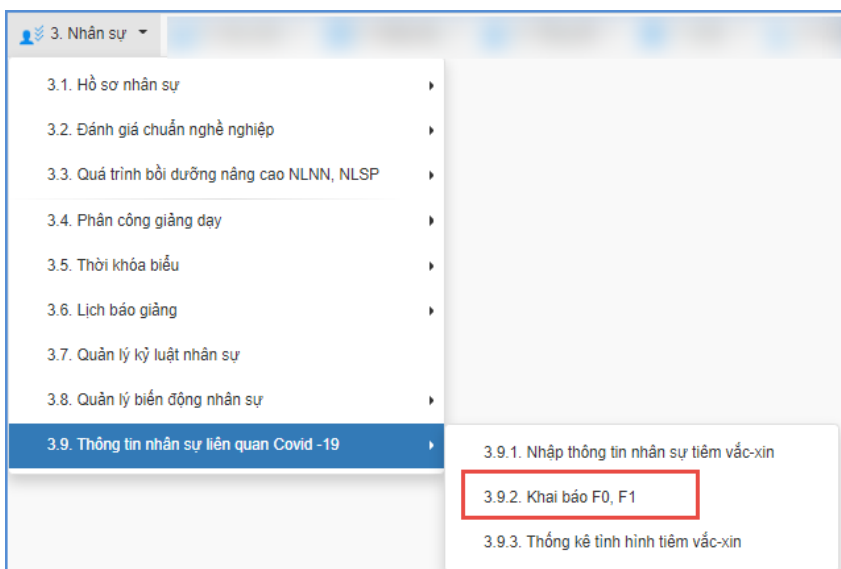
3. Nhân sự

3.1. Hồ sơ nhân sự

3.2. Đánh giá chuẩn nghề nghiệp

3.3. Quá trình bồi dưỡng nâng cao NLNN, NLSP

3.4. Phân công giảng dạy

3.5. Thời khóa biểu

3.6. Lịch báo giảng

3.7. Quản lý kỷ luật nhân sự

3.8. Quản lý biến động nhân sự

3.9. Thông tin nhân sự liên quan Covid -19

3.9.1. Nhập thông tin nhân sự tiêm vắc-xin

3.9.2. Khai báo F0, F1

3.9.3. Thống kê tình hình tiêm vắc-xin